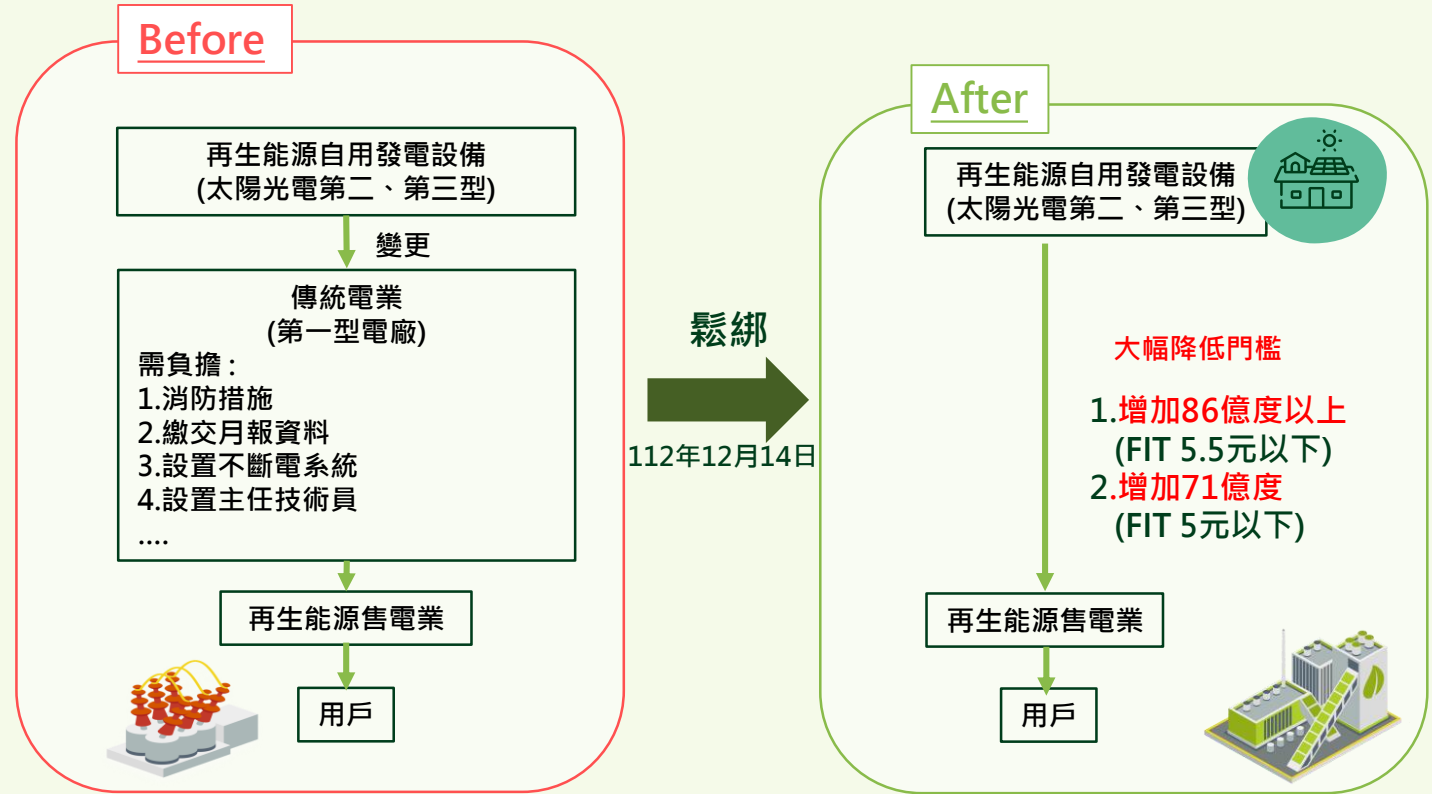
Before

再生能源自用發電設備
(太陽光電第二、第三型)

變更

傳統電業
(第一型電廠)
需負擔：
1.消防措施
2.繳交月報資料
3.設置不斷電系統
4.設置主任技術員
....

再生能源售電業

用戶

鬆綁

112年12月14日

After

再生能源自用發電設備
(太陽光電第二、第三型)

大幅降低門檻

1.增加86億度以上
(FIT 5.5元以下)
2.增加71億度
(FIT 5元以下)

再生能源售電業

用戶